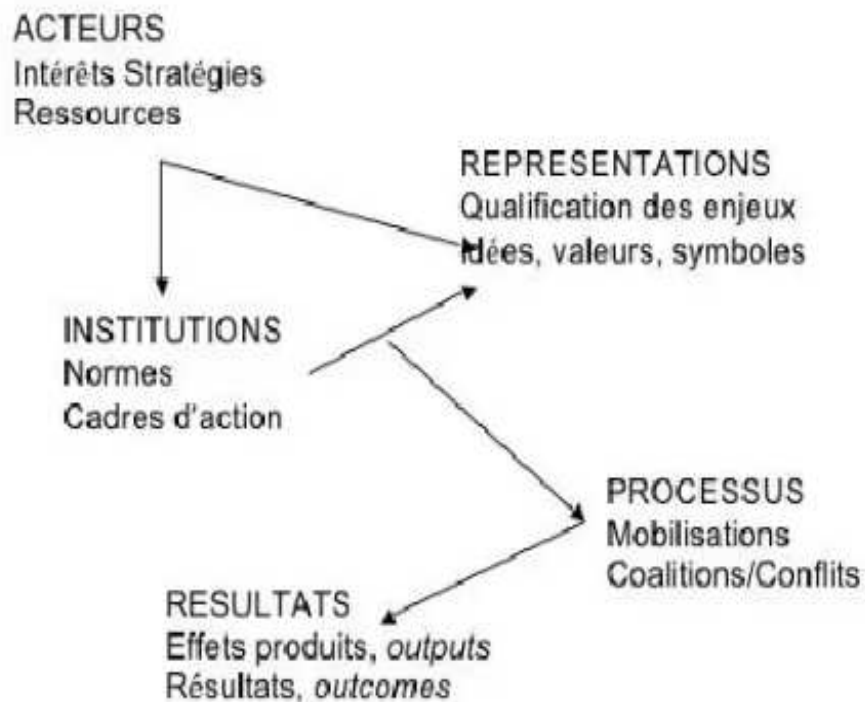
ACTEURS
Intérêts Stratégies
Ressources

REPRESENTATIONS
Qualification des enjeux
Idées, valeurs, symboles

INSTITUTIONS
Normes
Cadres d'action

PROCESSUS
Mobilisations
Coalitions/Conflits

RESULTATS
Effets produits, *outputs*
Résultats, *outcomes*